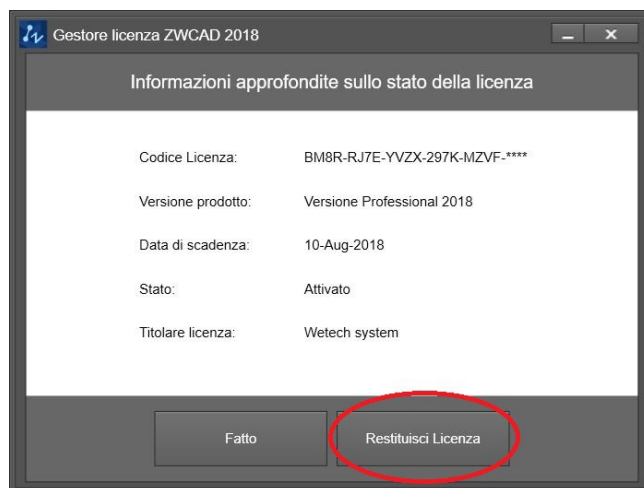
Gestore licenza ZWCAD 2018

Informazioni approfondite sullo stato della licenza

Codice Licenza: BM8R-RJ7E-YVZX-297K-MZVF-****

Versione prodotto: Versione Professional 2018

Data di scadenza: 10-Aug-2018

Stato: Attivato

Titolare licenza: Wetech system

Fatto

Restituisci Licenza